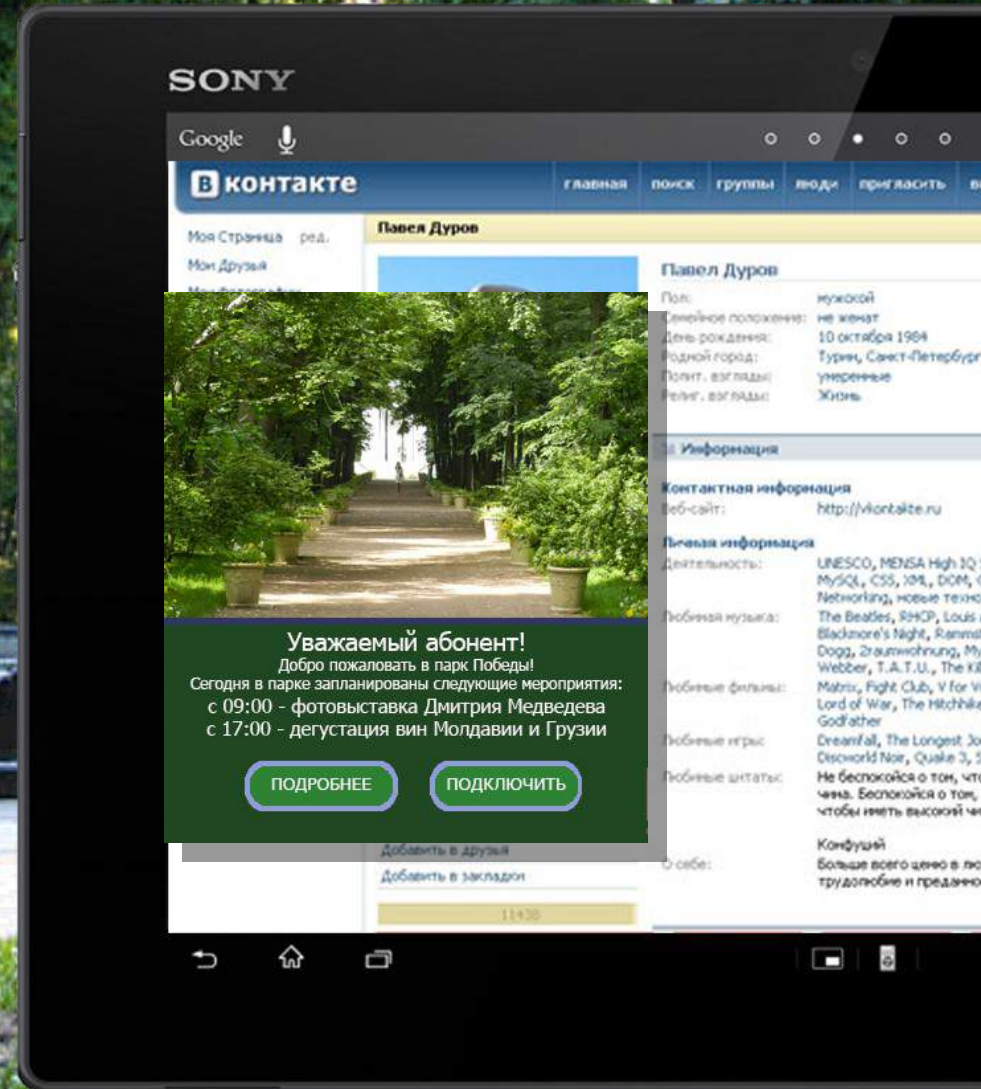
SONY

Google

В контакте

главная поиск группы люди пригласить

Моя Страница ред.
Мои Друзья

Павел Дуров

Павел Дуров

Пол: мужской
Семейное положение: не женат
День рождения: 10 октября 1984
Родной город: Турин, Санкт-Петербург
Полит. взгляды: умеренные
Религ. взгляды: Жизнь

Информация

Контактная информация
Веб-сайт: http://vkontakte.ru

Личная информация
Деятельность: UNESCO, MENSA High IQ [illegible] MySQL, CSS, XML, DOM, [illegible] Networking, новые техно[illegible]
Любимая музыка: The Beatles, RHCP, Louis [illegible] Blackmore's Night, Ramms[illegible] Dogg, 2raumwohnung, My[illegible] Webber, T.A.T.U., The Ki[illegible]
Любимые фильмы: Matrix, Fight Club, V for V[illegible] Lord of War, The Hitchhike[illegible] Godfather
Любимые игры: Dreamfall, The Longest Jo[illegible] Discworld Noir, Quake 3, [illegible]
Любимые цитаты: Не беспокойся о том, что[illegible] чина. Беспокойся о том, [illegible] чтобы иметь высокий чи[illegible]
Конфуций
О себе: Больше всего ценю в лю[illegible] трудолюбие и преданно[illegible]

Добавить в друзья
Добавить в закладки
11438

Уважаемый абонент!
Добро пожаловать в парк Победы!
Сегодня в парке запланированы следующие мероприятия:
с 09:00 - фотовыставка Дмитрия Медведева
с 17:00 - дегустация вин Молдавии и Грузии

ПОДРОБНЕЕ
ПОДКЛЮЧИТЬ